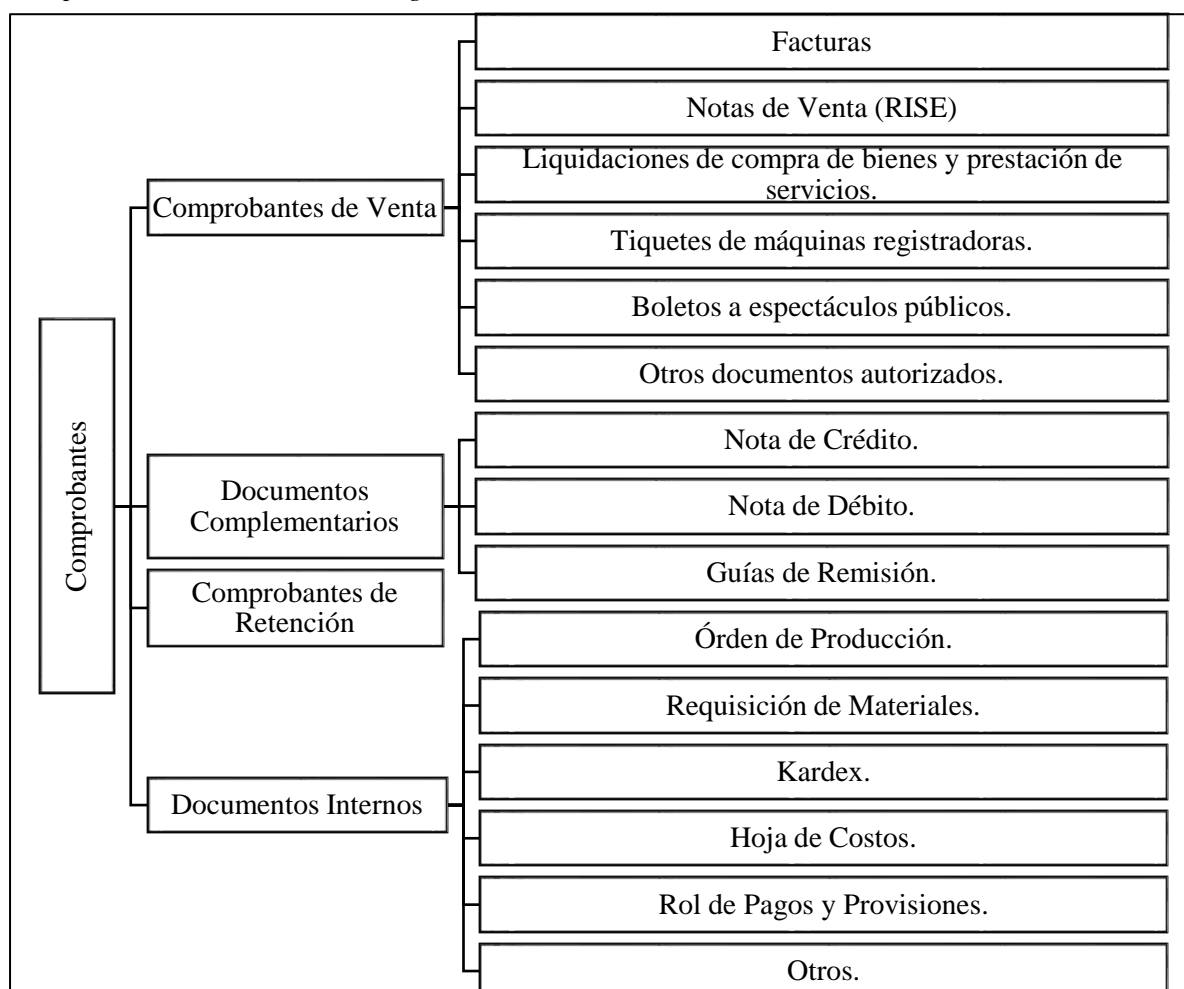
Comprobantes

Comprobantes de Venta

Facturas

Notas de Venta (RISE)

Liquidaciones de compra de bienes y prestación de servicios.

Tiquetes de máquinas registradoras.

Boletos a espectáculos públicos.

Otros documentos autorizados.

Documentos Complementarios

Nota de Crédito.

Nota de Débito.

Guías de Remisión.

Comprobantes de Retención

Documentos Internos

Órden de Producción.

Requisición de Materiales.

Kardex.

Hoja de Costos.

Rol de Pagos y Provisiones.

Otros.